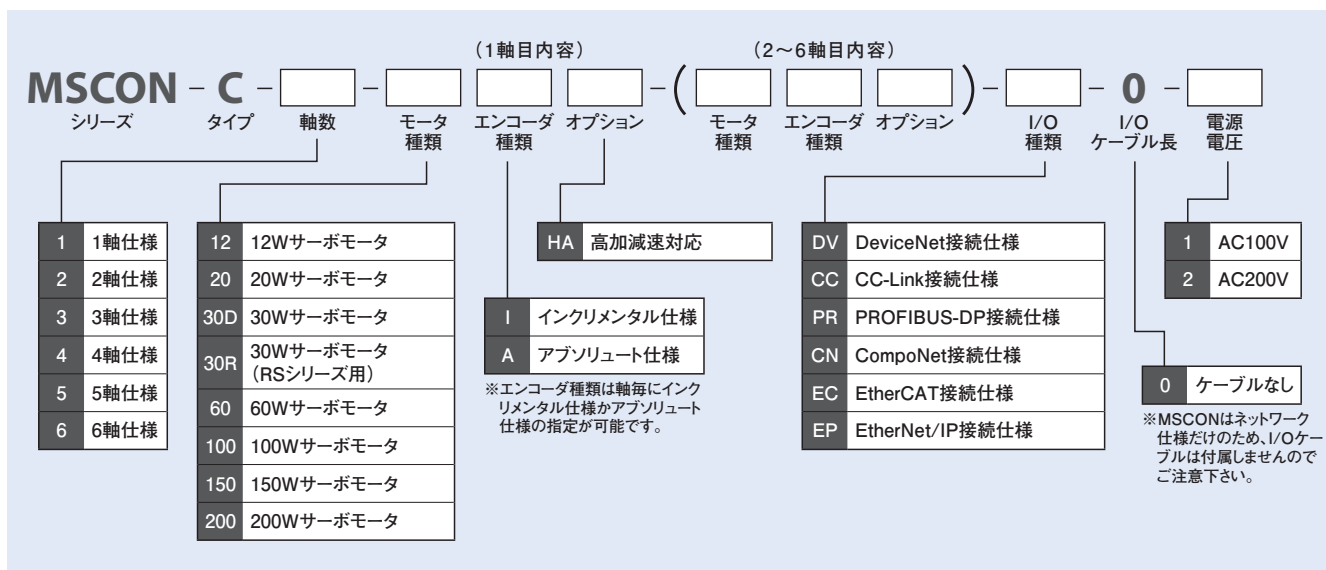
(1軸目内容)　(2～6軸目内容)

MSCON – C – [ ] – [ ] [ ] [ ] – ( [ ] [ ] [ ] ) – [ ] – 0 – [ ]

シリーズ　タイプ　軸数　モータ種類　エンコーダ種類　オプション　モータ種類　エンコーダ種類　オプション　I/O種類　I/Oケーブル長　電源電圧

| | |
|---|---|
| 1 | 1軸仕様 |
| 2 | 2軸仕様 |
| 3 | 3軸仕様 |
| 4 | 4軸仕様 |
| 5 | 5軸仕様 |
| 6 | 6軸仕様 |

| | |
|---|---|
| 12 | 12Wサーボモータ |
| 20 | 20Wサーボモータ |
| 30D | 30Wサーボモータ |
| 30R | 30Wサーボモータ (RSシリーズ用) |
| 60 | 60Wサーボモータ |
| 100 | 100Wサーボモータ |
| 150 | 150Wサーボモータ |
| 200 | 200Wサーボモータ |

| | |
|---|---|
| I | インクリメンタル仕様 |
| A | アブソリュート仕様 |

※エンコーダ種類は軸毎にインクリメンタル仕様かアブソリュート仕様の指定が可能です。

| | |
|---|---|
| HA | 高加減速対応 |

| | |
|---|---|
| DV | DeviceNet接続仕様 |
| CC | CC-Link接続仕様 |
| PR | PROFIBUS-DP接続仕様 |
| CN | CompoNet接続仕様 |
| EC | EtherCAT接続仕様 |
| EP | EtherNet/IP接続仕様 |

| | |
|---|---|
| 0 | ケーブルなし |

※MSCONはネットワーク仕様だけのため、I/Oケーブルは付属しませんのでご注意下さい。

| | |
|---|---|
| 1 | AC100V |
| 2 | AC200V |